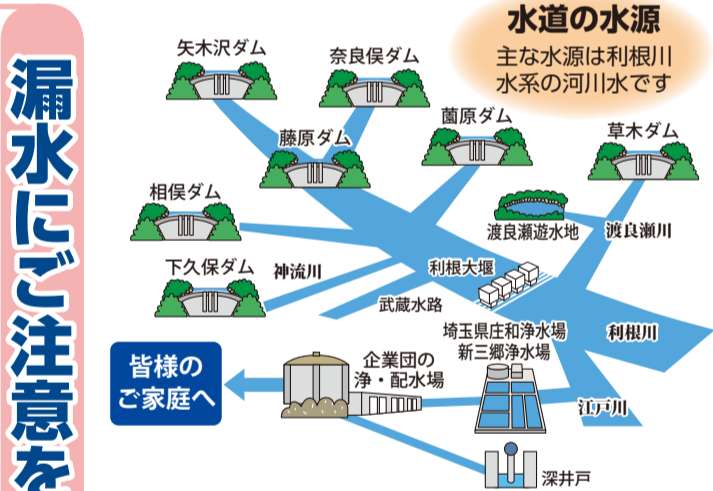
漏水にご注意を

水道の水源
主な水源は利根川水系の河川水です

矢木沢ダム
奈良俣ダム
藤原ダム
薗原ダム
草木ダム
相俣ダム
渡良瀬遊水地
渡良瀬川
下久保ダム
神流川
利根大堰
武蔵水路
埼玉県庄和浄水場
新三郷浄水場
利根川
皆様の
ご家庭へ
企業団の
浄・配水場
江戸川
深井戸